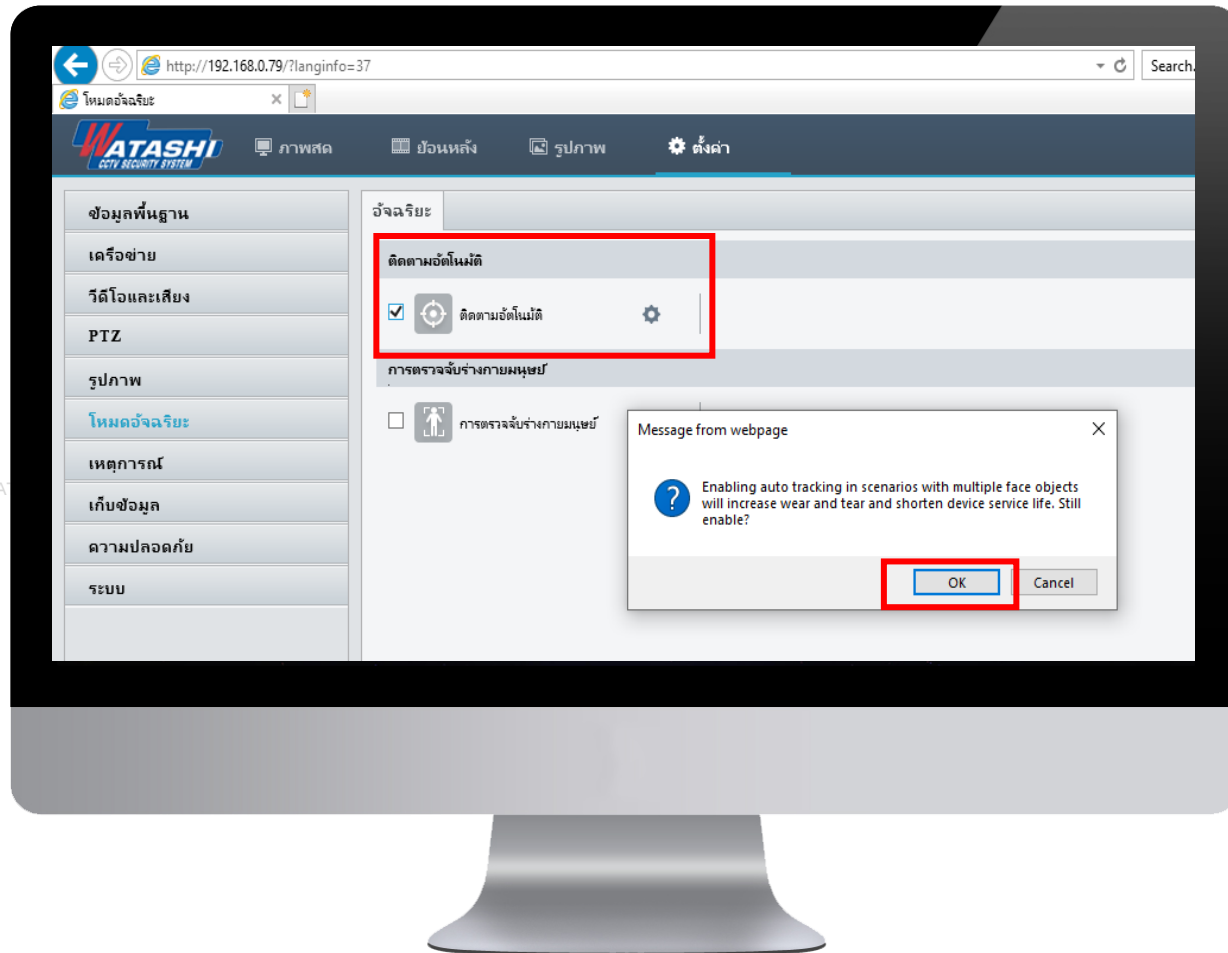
http://192.168.0.79/?langinfo=37

Search...

โหมดอัจฉริยะ ×

WATASHI
CCTV SECURITY SYSTEM

ภาพสด ย้อนหลัง รูปภาพ ตั้งค่า

ข้อมูลพื้นฐาน
เครือข่าย
วีดีโอและเสียง
PTZ
รูปภาพ
โหมดอัจฉริยะ
เหตุการณ์
เก็บข้อมูล
ความปลอดภัย
ระบบ

อัจฉริยะ

ติดตามอัตโนมัติ

ติดตามอัตโนมัติ

การตรวจจับร่างกายมนุษย์

การตรวจจับร่างกายมนุษย์

Message from webpage

Enabling auto tracking in scenarios with multiple face objects will increase wear and tear and shorten device service life. Still enable?

OK Cancel